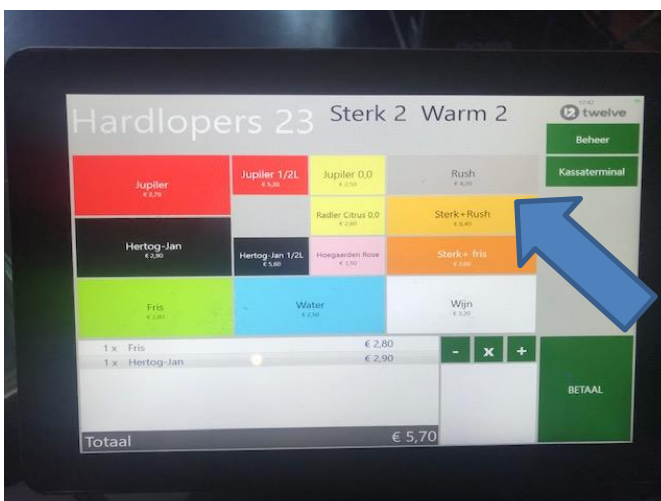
Hardlopers 23 Sterk 2 Warm 2

twelve

Beheer

Kassaterminal

Jupiler
€ 2,70

Jupiler 1/2L
€ 5,30

Jupiler 0,0
€ 2,50

Rush
€ 4,20

Radler Citrus 0,0
€ 2,60

Sterk+Rush
€ 6,40

Hertog-Jan
€ 2,90

Hertog-Jan 1/2L
€ 5,60

Hoegaarden Rose
€ 2,50

Sterk+ fris
€ 7,00

Fris
€ 2,80

Water
€ 2,50

Wijn
€ 3,20

1 x Fris € 2,80
1 x Hertog-Jan € 2,90

- x +

BETAAL

Totaal € 5,70